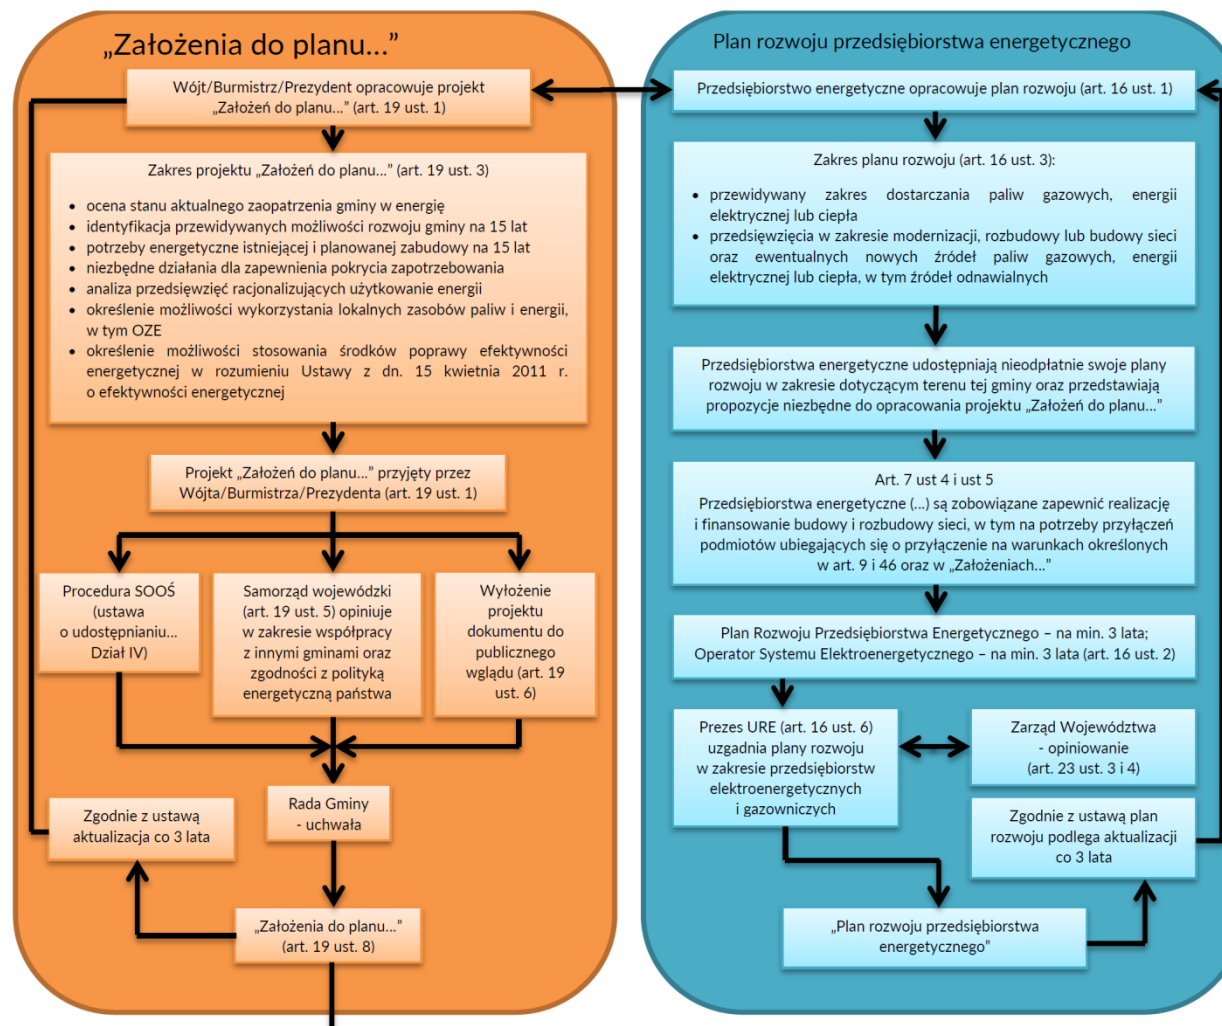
„Założenia do planu...”

Wójt/Burmistrz/Prezydent opracowuje projekt „Założeń do planu...” (art. 19 ust. 1)

Zakres projektu „Założeń do planu...” (art. 19 ust. 3)

- ocena stanu aktualnego zaopatrzenia gminy w energię
- identyfikacja przewidywanych możliwości rozwoju gminy na 15 lat
- potrzeby energetyczne istniejącej i planowanej zabudowy na 15 lat
- niezbędne działania dla zapewnienia pokrycia zapotrzebowania
- analiza przedsięwzięć racjonalizujących użytkowanie energii
- określenie możliwości wykorzystania lokalnych zasobów paliw i energii, w tym OZE
- określenie możliwości stosowania środków poprawy efektywności energetycznej w rozumieniu Ustawy z dn. 15 kwietnia 2011 r. o efektywności energetycznej

Projekt „Założeń do planu...” przyjęty przez Wójta/Burmistrza/Prezydenta (art. 19 ust. 1)

Procedura SOOŚ (ustawa o udostępnianiu... Dział IV)

Samorząd wojewódzki (art. 19 ust. 5) opiniuje w zakresie współpracy z innymi gminami oraz zgodności z polityką energetyczną państwa

Wyłożenie projektu dokumentu do publicznego wglądu (art. 19 ust. 6)

Zgodnie z ustawą aktualizacja co 3 lata

Rada Gminy - uchwała

„Założenia do planu...” (art. 19 ust. 8)

Plan rozwoju przedsiębiorstwa energetycznego

Przedsiębiorstwo energetyczne opracowuje plan rozwoju (art. 16 ust. 1)

Zakres planu rozwoju (art. 16 ust. 3):

- przewidywany zakres dostarczania paliw gazowych, energii elektrycznej lub ciepła
- przedsięwzięcia w zakresie modernizacji, rozbudowy lub budowy sieci oraz ewentualnych nowych źródeł paliw gazowych, energii elektrycznej lub ciepła, w tym źródeł odnawialnych

Przedsiębiorstwa energetyczne udostępniają nieodpłatnie swoje plany rozwoju w zakresie dotyczącym terenu tej gminy oraz przedstawiają propozycje niezbędne do opracowania projektu „Założeń do planu...”

Art. 7 ust 4 i ust 5
Przedsiębiorstwa energetyczne (...) są zobowiązane zapewnić realizację i finansowanie budowy i rozbudowy sieci, w tym na potrzeby przyłączeń podmiotów ubiegających się o przyłączenie na warunkach określonych w art. 9 i 46 oraz w "Założeniach..."

Plan Rozwoju Przedsiębiorstwa Energetycznego – na min. 3 lata; Operator Systemu Elektroenergetycznego – na min. 3 lata (art. 16 ust. 2)

Prezes URE (art. 16 ust. 6) uzgadnia plany rozwoju w zakresie przedsiębiorstw elektroenergetycznych i gazowniczych

Zarząd Województwa - opiniowanie (art. 23 ust. 3 i 4)

Zgodnie z ustawą plan rozwoju podlega aktualizacji co 3 lata

„Plan rozwoju przedsiębiorstwa energetycznego”